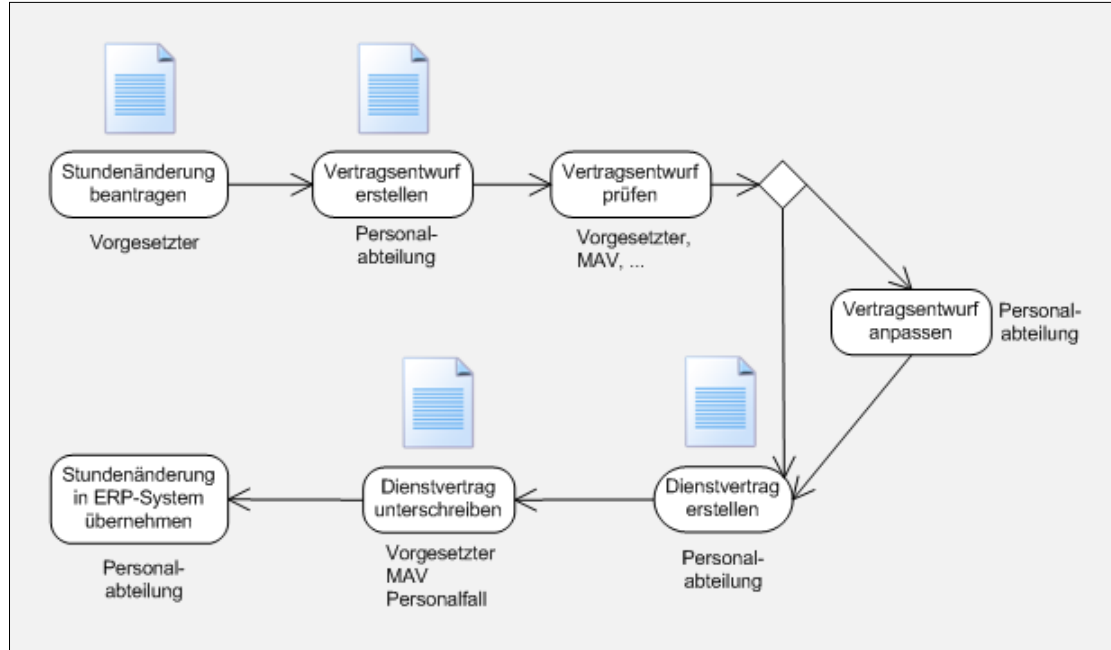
Stundenänderung beantragen

Vorgesetzter

Vertragsentwurf erstellen

Personal-
abteilung

Vertragsentwurf prüfen

Vorgesetzter,
MAV, ...

Vertragsentwurf anpassen

Personal-
abteilung

Dienstvertrag erstellen

Personal-
abteilung

Dienstvertrag unterschreiben

Vorgesetzter
MAV
Personalfall

Stundenänderung in ERP-System übernehmen

Personal-
abteilung